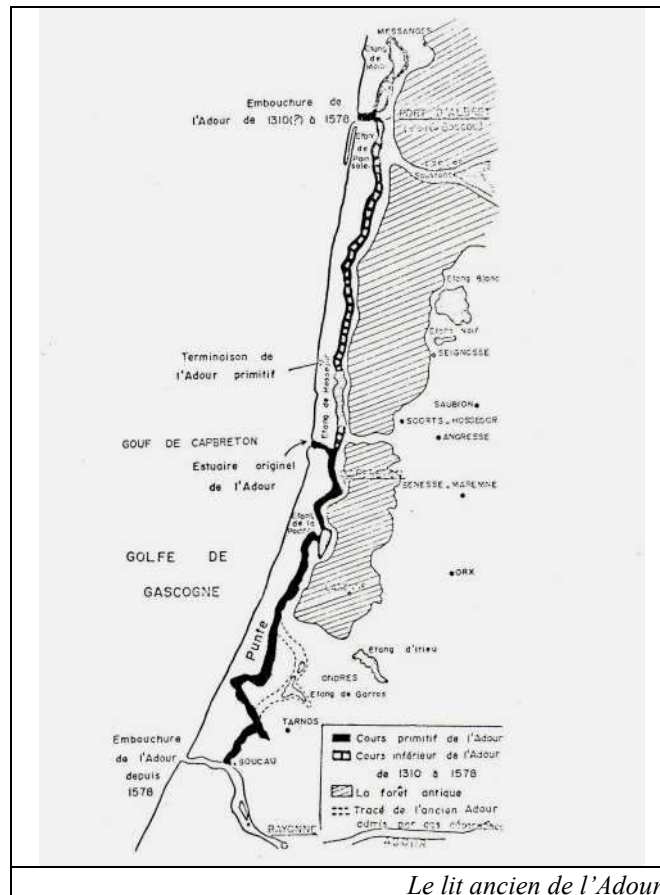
MESSANGES

Etang de Moïs

Embouchure de l'Adour de 1310(?) à 1578

PORT D'ALBERT
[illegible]

Etang de Pinsolle

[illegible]

Etang Blanc

Etang Noir

SEIGNOSSE

Terminaison de l'Adour primitif

SAUBION

SOORTS_HOSSEGOR

ANGRESSE

Etang de Hossegor

GOUF DE CAPBRETON

Estuaire originel de l'Adour

SENESSE_MAREMNE

Etang de la Pointe

GOLFE DE GASCOGNE

ORX

Punte

Etang d'Irieu

ONDRES

Etang de Garros

TARNOS

Embouchure de l'Adour depuis 1578

BOUCAU

BAYONNE

Cours primitif de l'Adour

Cours inférieur de l'Adour de 1310 à 1578

La forêt antique

Tracé de l'ancien Adour admis par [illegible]

ADOUR

Le lit ancien de l'Adour